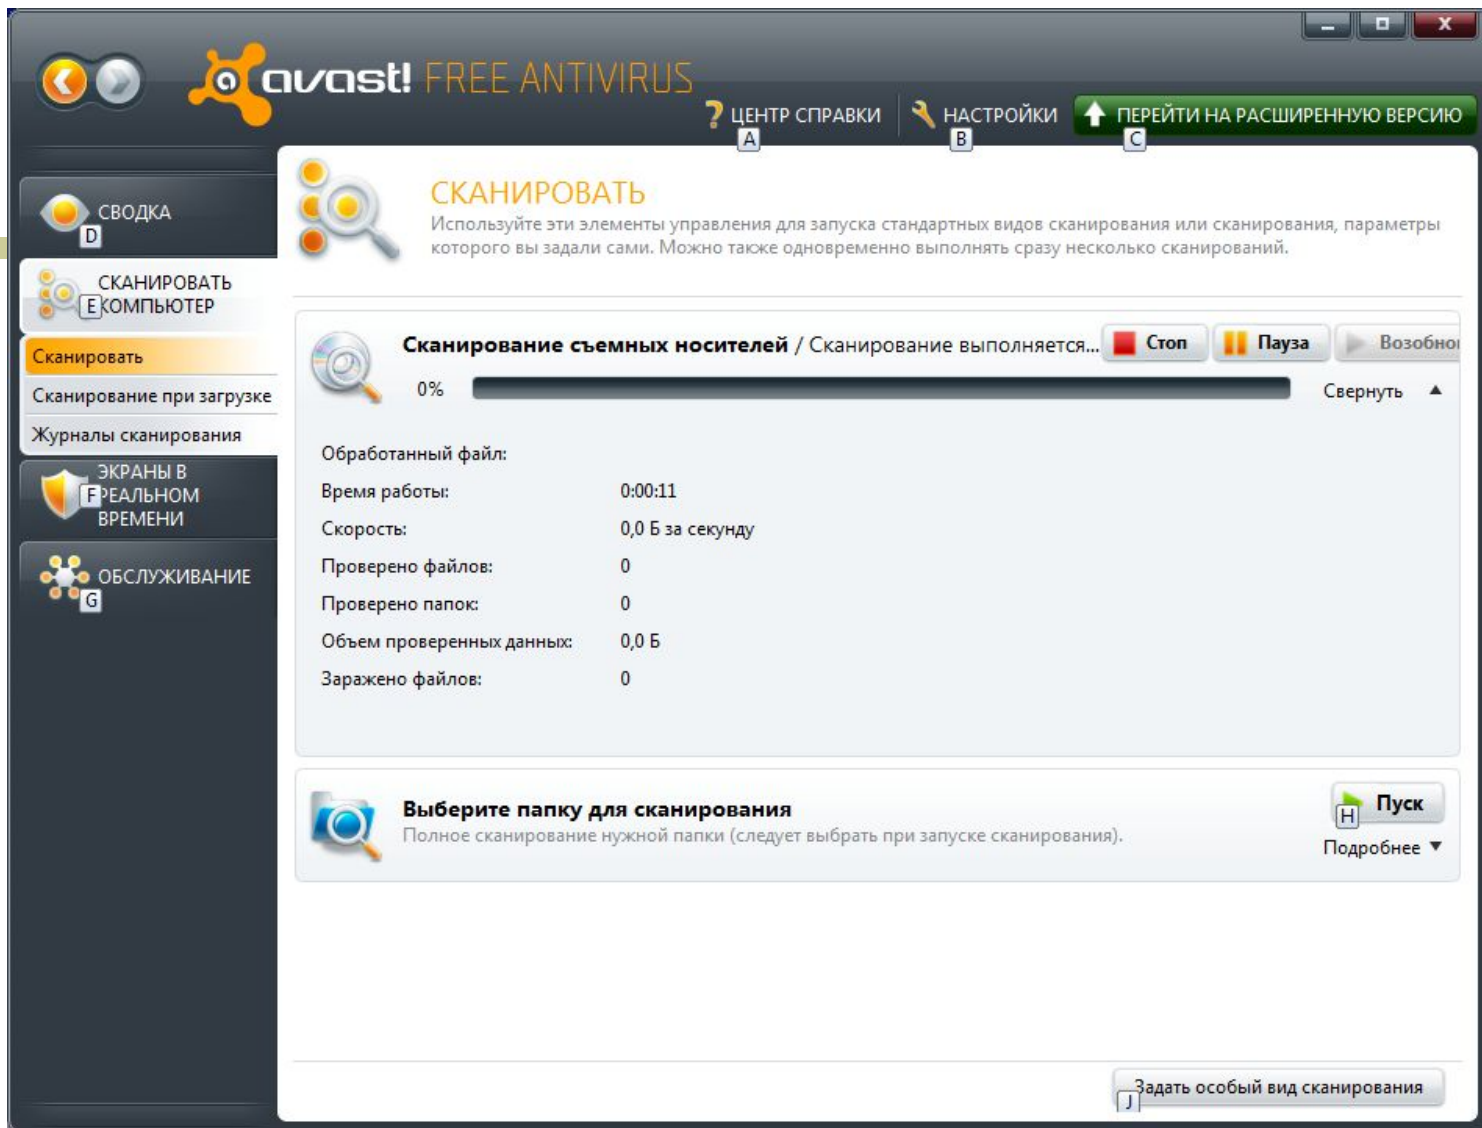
avast! FREE ANTIVIRUS

ЦЕНТР СПРАВКИ A
НАСТРОЙКИ B
ПЕРЕЙТИ НА РАСШИРЕННУЮ ВЕРСИЮ C

СВОДКА D
СКАНИРОВАТЬ КОМПЬЮТЕР E
Сканировать
Сканирование при загрузке
Журналы сканирования
ЭКРАНЫ В РЕАЛЬНОМ ВРЕМЕНИ F
ОБСЛУЖИВАНИЕ G

СКАНИРОВАТЬ
Используйте эти элементы управления для запуска стандартных видов сканирования или сканирования, параметры которого вы задали сами. Можно также одновременно выполнять сразу несколько сканирований.

Сканирование съемных носителей / Сканирование выполняется...
Стоп
Пауза
Возобно
0%
Свернуть

| | |
|---|---|
| Обработанный файл: | |
| Время работы: | 0:00:11 |
| Скорость: | 0,0 Б за секунду |
| Проверено файлов: | 0 |
| Проверено папок: | 0 |
| Объем проверенных данных: | 0,0 Б |
| Заражено файлов: | 0 |

Выберите папку для сканирования
Полное сканирование нужной папки (следует выбрать при запуске сканирования).
Пуск H
Подробнее

Задать особый вид сканирования J